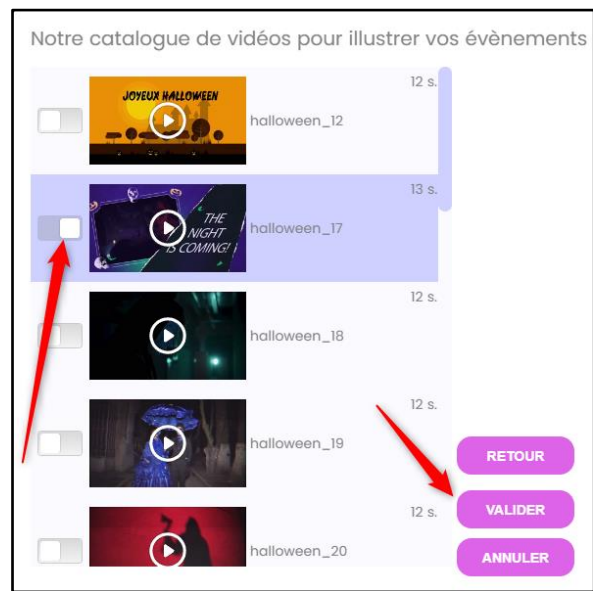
Notre catalogue de vidéos pour illustrer vos évènements

JOYEUX HALLOWEEN
halloween_12
12 s.

THE NIGHT IS COMING!
halloween_17
13 s.

halloween_18
12 s.

halloween_19
12 s.

halloween_20
12 s.

RETOUR
VALIDER
ANNULER